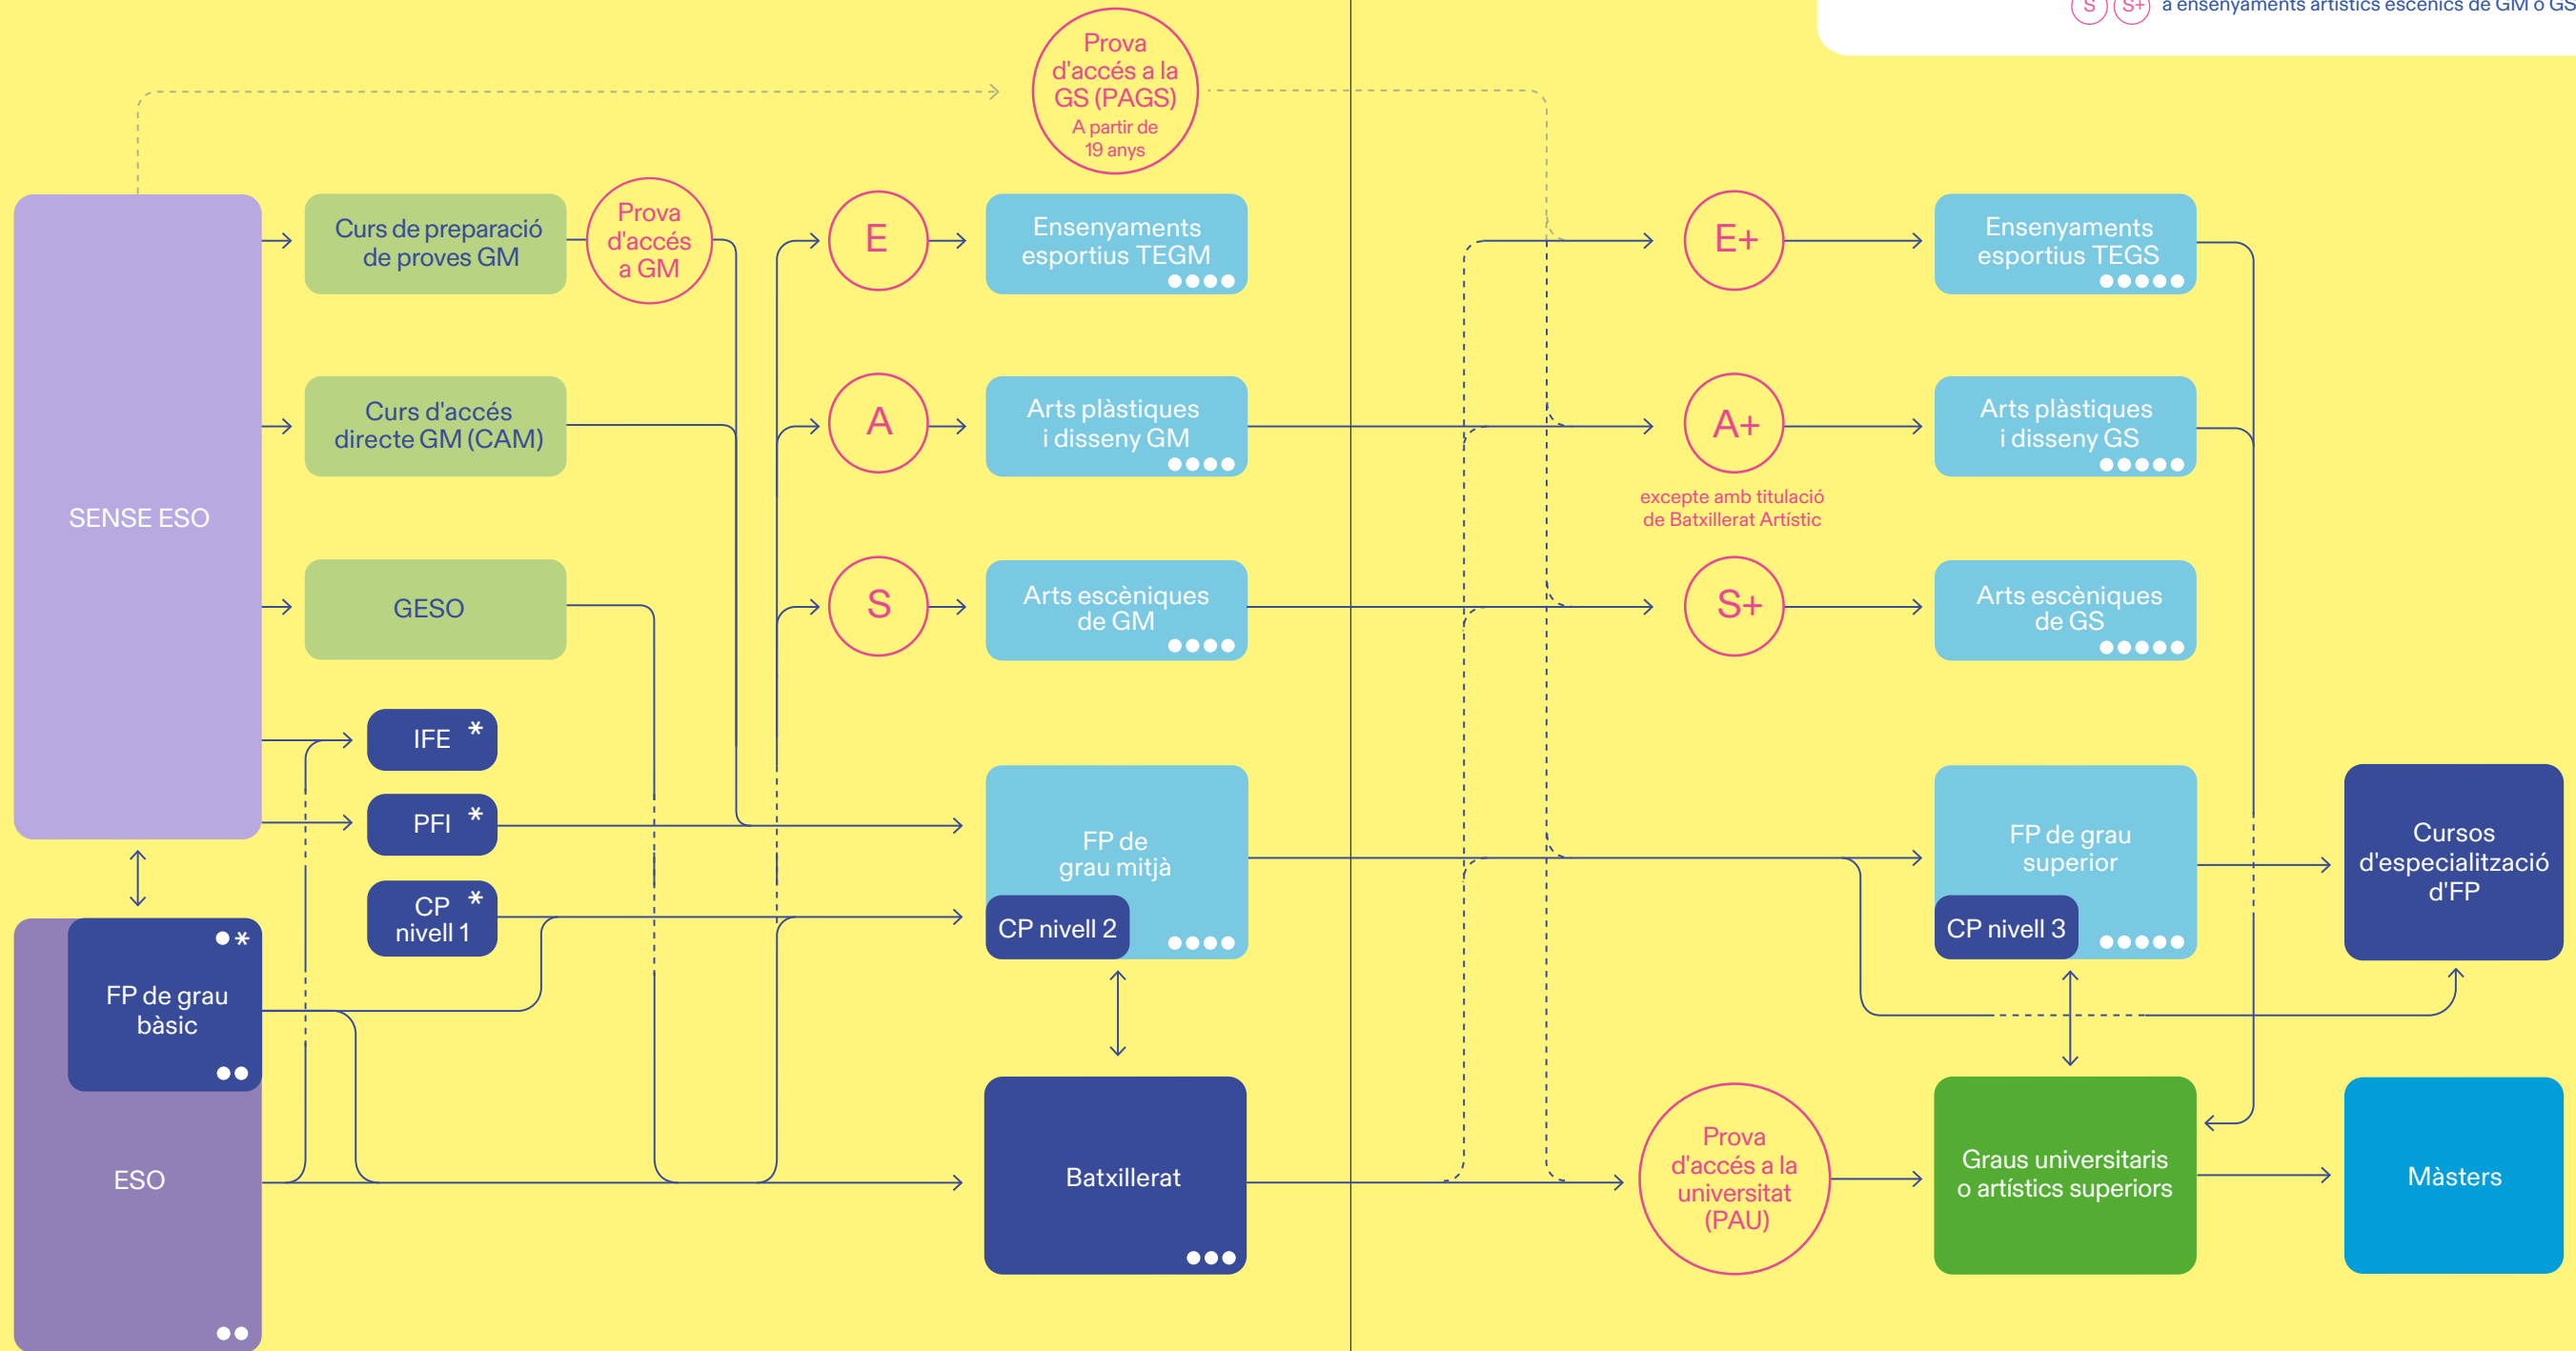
S S+ a ensenyaments artístics escènics de GM o GS

Prova d'accés a la GS (PAGS)
A partir de 19 anys

SENSE ESO

Curs de preparació de proves GM

Prova d'accés a GM

E

Ensenyaments esportius TEGM

E+

Ensenyaments esportius TEGS

Curs d'accés directe GM (CAM)

A

Arts plàstiques i disseny GM

A+

excepte amb titulació de Batxillerat Artístic

Arts plàstiques i disseny GS

GESO

S

Arts escèniques de GM

S+

Arts escèniques de GS

IFE *

PFI *

CP nivell 1 *

FP de grau mitjà

CP nivell 2

FP de grau superior

CP nivell 3

Cursos d'especialització d'FP

FP de grau bàsic

ESO

Batxillerat

Prova d'accés a la universitat (PAU)

Graus universitaris o artístics superiors

Màsters